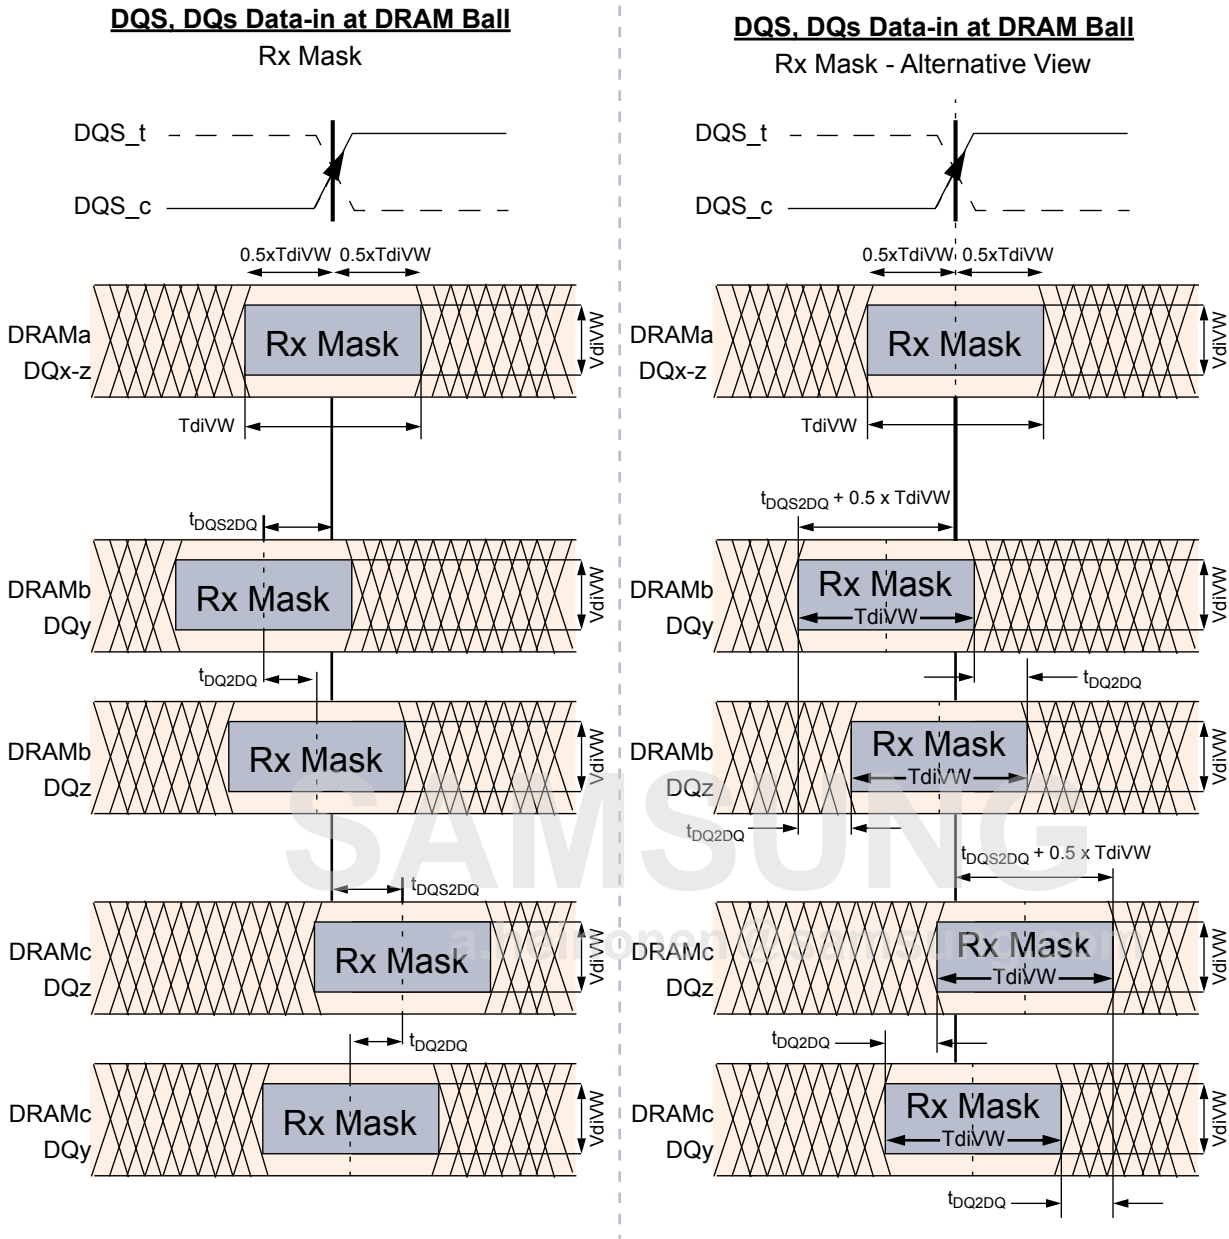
**DQS, DQs Data-in at DRAM Ball**
Rx Mask

DQS_t
DQS_c

0.5xTdiVW 0.5xTdiVW

DRAMa DQx-z
Rx Mask
VdiVW
TdiVW

$t_{DQS2DQ}$

DRAMb DQy
Rx Mask
VdiVW

$t_{DQ2DQ}$

DRAMb DQz
Rx Mask
VdiVW

$t_{DQS2DQ}$

DRAMc DQz
Rx Mask
VdiVW

$t_{DQ2DQ}$

DRAMc DQy
Rx Mask
VdiVW

**DQS, DQs Data-in at DRAM Ball**
Rx Mask - Alternative View

DQS_t
DQS_c

0.5xTdiVW 0.5xTdiVW

DRAMa DQx-z
Rx Mask
VdiVW
TdiVW

$t_{DQS2DQ}$ + 0.5 x TdiVW

DRAMb DQy
Rx Mask
TdiVW
VdiVW

$t_{DQ2DQ}$

DRAMb DQz
Rx Mask
TdiVW
VdiVW

$t_{DQ2DQ}$

$t_{DQS2DQ}$ + 0.5 x TdiVW

DRAMc DQz
Rx Mask
TdiVW
VdiVW

$t_{DQ2DQ}$

DRAMc DQy
Rx Mask
TdiVW
VdiVW

$t_{DQ2DQ}$

SAMSUNG
a.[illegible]@samsung.com